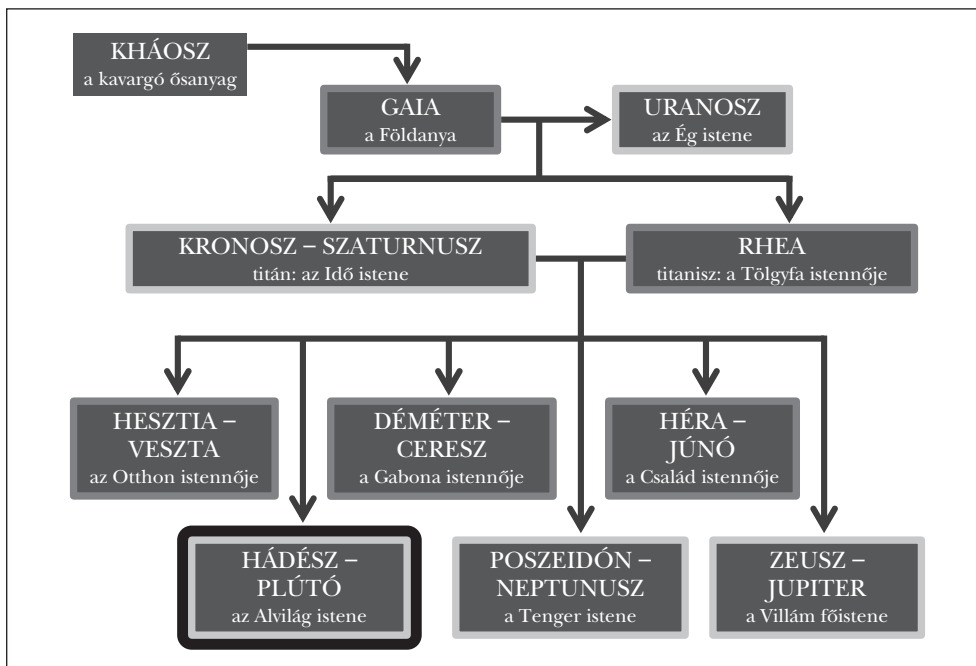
KHÁOSZ
a kavargó ősanyag

GAIA
a Földanya

URANOSZ
az Ég istene

KRONOSZ – SZATURNUSZ
titán: az Idő istene

RHEA
titanisz: a Tölgyfa istennője

HESZTIA – VESZTA
az Otthon istennője

DÉMÉTER – CERESZ
a Gabona istennője

HÉRA – JÚNÓ
a Család istennője

HÁDÉSZ – PLÚTÓ
az Alvilág istene

POSZEIDÓN – NEPTUNUSZ
a Tenger istene

ZEUSZ – JUPITER
a Villám főistene